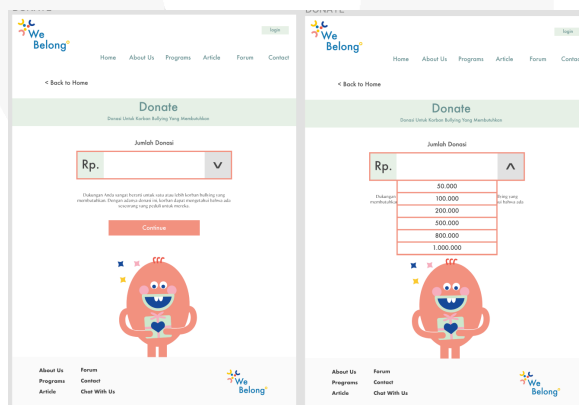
DONATE

We Belong

Login

Home About Us Programs Article Forum Contact

< Back to Home

Donate

Donasi Untuk Korban Bullying Yang Membutuhkan

Jumlah Donasi

Rp.

Dukungan Anda sangat berarti untuk satu atau lebih korban bullying yang membutuhkan. Dengan adanya donasi ini, korban dapat mengetahui bahwa ada seseorang yang peduli untuk mereka.

Continue

About Us Programs Article

Forum Contact Chat With Us

We Belong

DONATE

We Belong

Login

Home About Us Programs Article Forum Contact

< Back to Home

Donate

Donasi Untuk Korban Bullying Yang Membutuhkan

Jumlah Donasi

Rp.

50.000
100.000
200.000
500.000
800.000
1.000.000

Dukungan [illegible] bullying yang membutuhkan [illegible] bahwa ada

About Us Programs Article

Forum Contact Chat With Us

We Belong